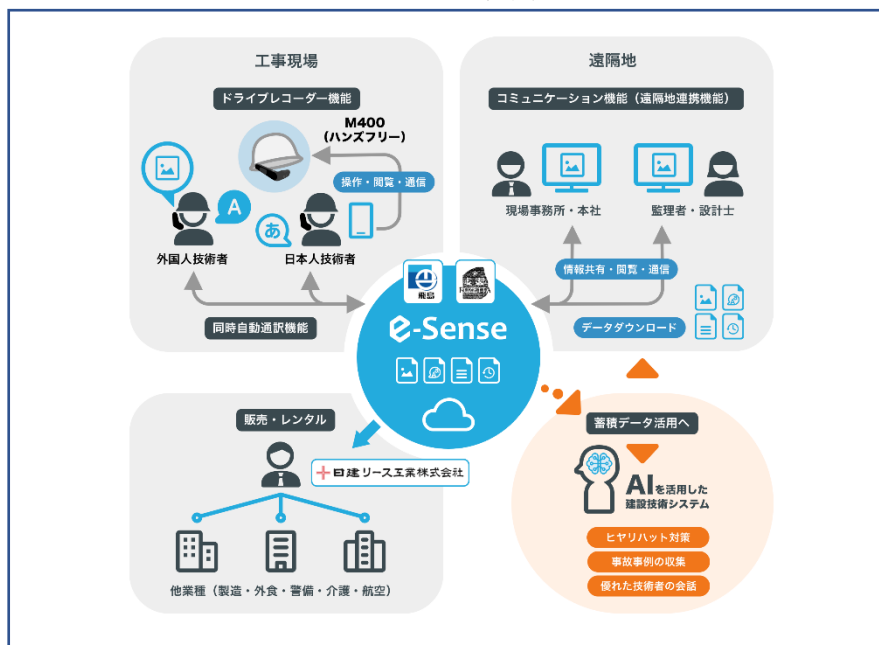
工事現場

ドライブレコーダー機能

M400
(ハンズフリー)

操作・閲覧・通信

A

あ

外国人技術者

日本人技術者

同時自動通訳機能

遠隔地

コミュニケーション機能(遠隔地連携機能)

現場事務所・本社

監理者・設計士

情報共有・閲覧・通信

データダウンロード

飛島

e-Sense

販売・レンタル

日建リース工業株式会社

他業種(製造・外食・警備・介護・航空)

蓄積データ活用へ

AIを活用した建設技術システム

ヒヤリハット対策

事故事例の収集

優れた技術者の会話